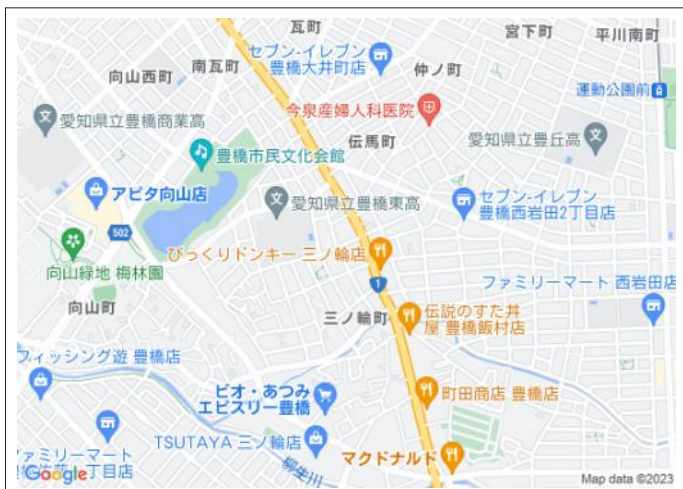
瓦町
宮下町
平川南町
セブン-イレブン 豊橋大井町店
向山西町
南瓦町
仲ノ町
運動公園前
今泉産婦人科医院
愛知県立豊橋商業高
伝馬町
愛知県立豊丘高
豊橋市民文化会館
アピタ向山店
愛知県立豊橋東高
セブン-イレブン 豊橋西岩田2丁目店
502
びっくりドンキー 三ノ輪店
向山緑地 梅林園
ファミリーマート 西岩田店
1
向山町
三ノ輪町
伝説のすた丼屋 豊橋飯村店
フィッシング遊 豊橋店
ピオ・あつみ エビスリー豊橋
町田商店 豊橋店
TSUTAYA 三ノ輪店
ファミリーマート
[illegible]丁目店
柳生川
マクドナルド
Google
Map data ©2023